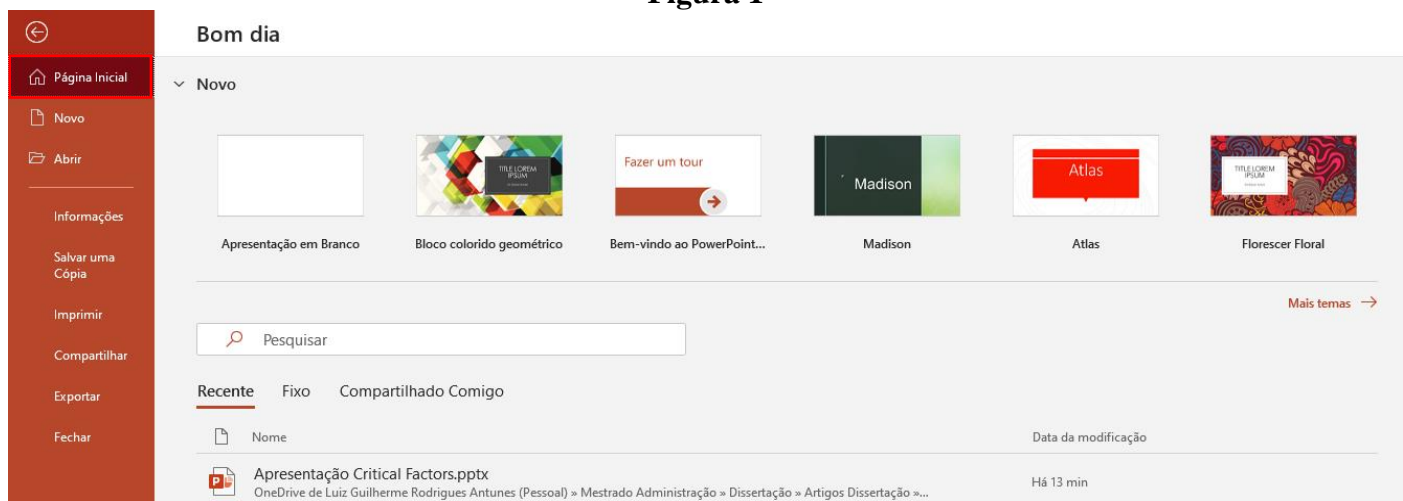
Figura 1

Página Inicial
Novo
Abrir
Informações
Salvar uma Cópia
Imprimir
Compartilhar
Exportar
Fechar

Bom dia

Novo

TITLE LOREM IPSUM
Fazer um tour
Madison
Atlas
TITLE LOREM IPSUM

Apresentação em Branco
Bloco colorido geométrico
Bem-vindo ao PowerPoint...
Madison
Atlas
Florescer Floral

Mais temas →

Pesquisar

Recente Fixo Compartilhado Comigo

Nome
Data da modificação

Apresentação Critical Factors.pptx
OneDrive de Luiz Guilherme Rodrigues Antunes (Pessoal) » Mestrado Administração » Dissertação » Artigos Dissertação »...
Há 13 min